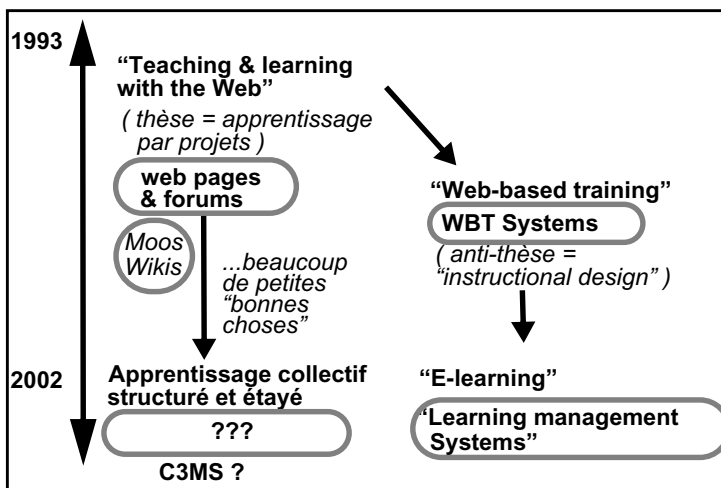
1993

"Teaching & learning with the Web"

( thèse = apprentissage par projets )

web pages & forums

Moos Wikis

...beaucoup de petites "bonnes choses"

"Web-based training"

WBT Systems

( anti-thèse = "instructional design" )

2002

Apprentissage collectif structuré et étayé

???

C3MS ?

"E-learning"

"Learning management Systems"